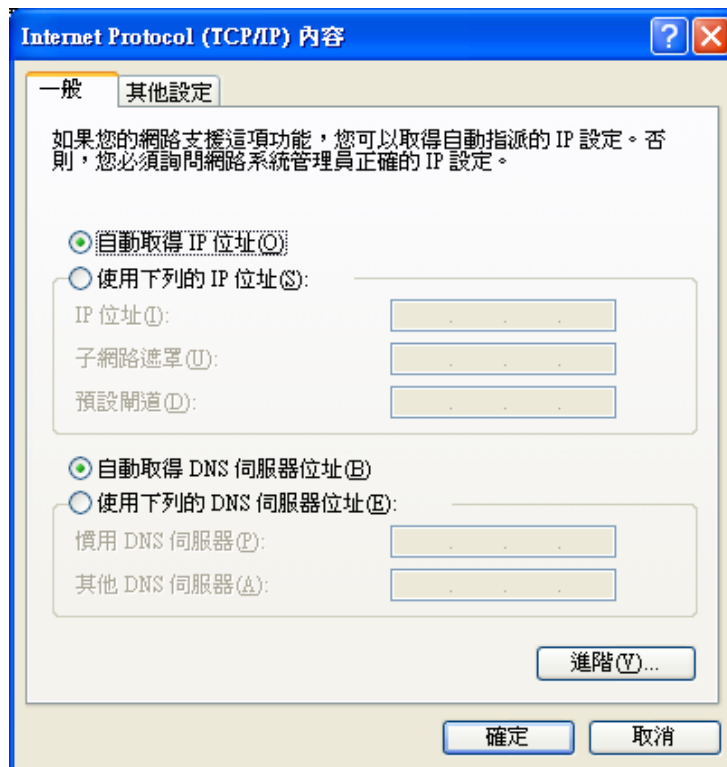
Internet Protocol (TCP/IP) 內容

?

一般

其他設定

如果您的網路支援這項功能，您可以取得自動指派的 IP 設定。否則，您必須詢問網路系統管理員正確的 IP 設定。

自動取得 IP 位址(O)

使用下列的 IP 位址(S):

IP 位址(I):

子網路遮罩(U):

預設閘道(D):

自動取得 DNS 伺服器位址(B)

使用下列的 DNS 伺服器位址(E):

慣用 DNS 伺服器(P):

其他 DNS 伺服器(A):

進階(V)...

確定

取消